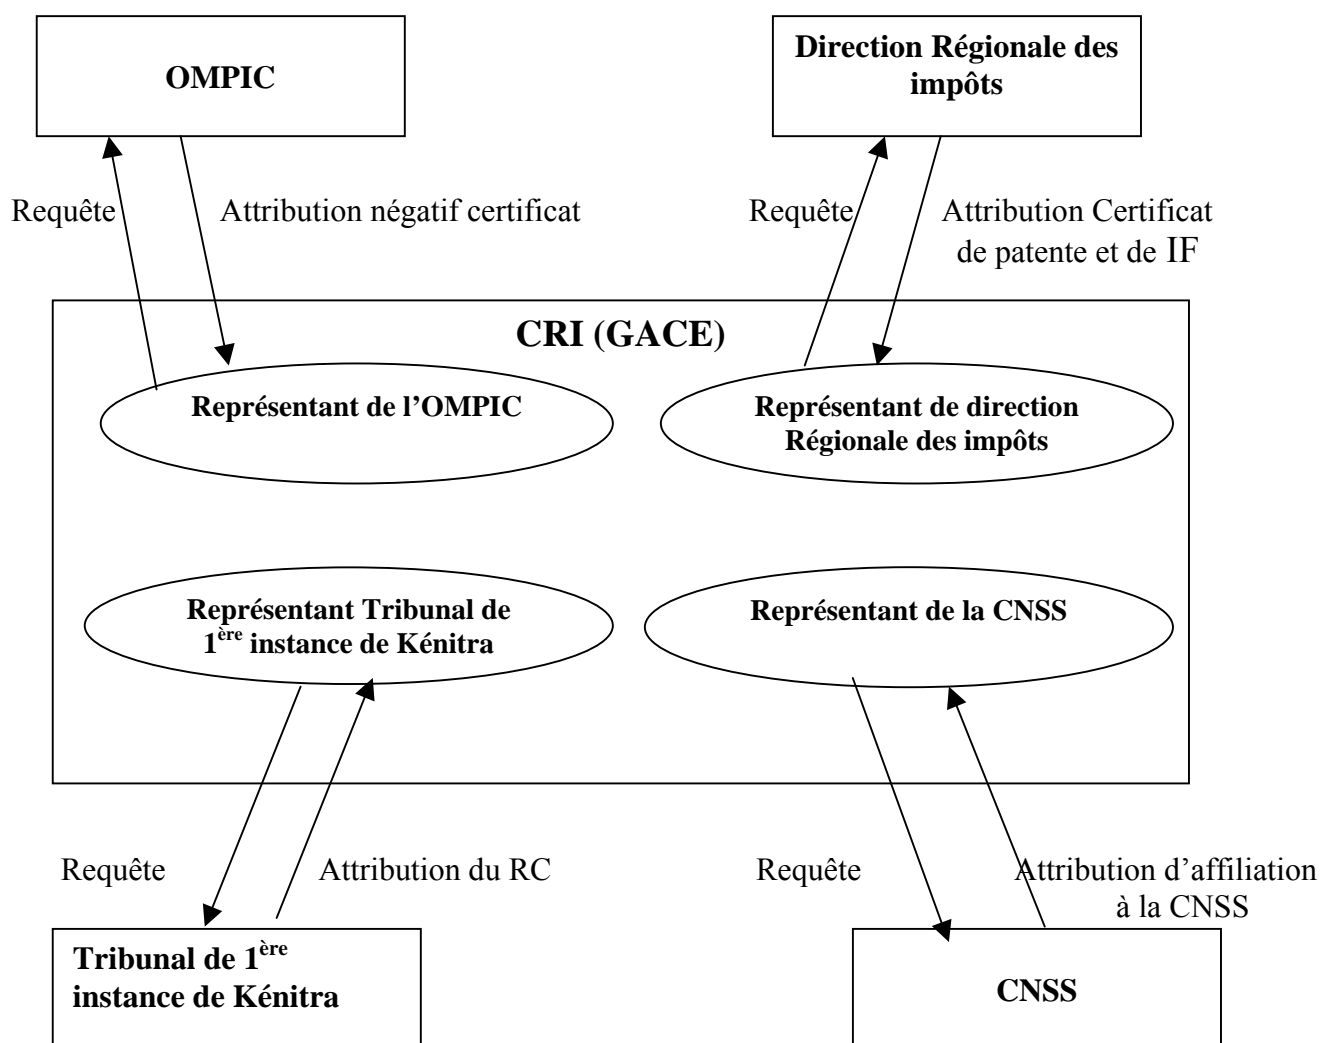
OMPIC

Direction Régionale des impôts

Requête

Attribution négatif certificat

Requête

Attribution Certificat de patente et de IF

CRI (GACE)

Représentant de l'OMPIC

Représentant de direction Régionale des impôts

Représentant Tribunal de $1^{ère}$ instance de Kénitra

Représentant de la CNSS

Requête

Attribution du RC

Requête

Attribution d'affiliation à la CNSS

Tribunal de $1^{ère}$ instance de Kénitra

CNSS